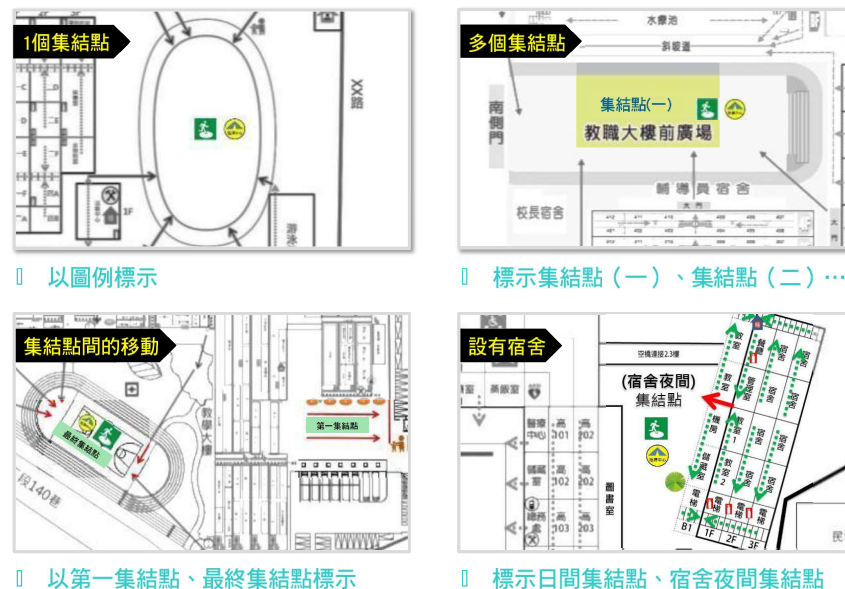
1個集結點

XX路

3F

游泳

以圖例標示

多個集結點

水塔池

斜坡道

南側門

集結點(一)
教職大樓前廣場

輔導員宿舍

校長宿舍

大門

標示集結點（一）、集結點（二）…

集結點間的移動

最終集結點

教學大樓

第一集結點

段140巷

以第一集結點、最終集結點標示

設有宿舍

空橋連接2.3樓

(宿舍夜間)
集結點

醫療中心

高101

高102

高103

高201

高202

高203

輔導室

圖書室

電梯

B1

1F

2F

3F

標示日間集結點、宿舍夜間集結點